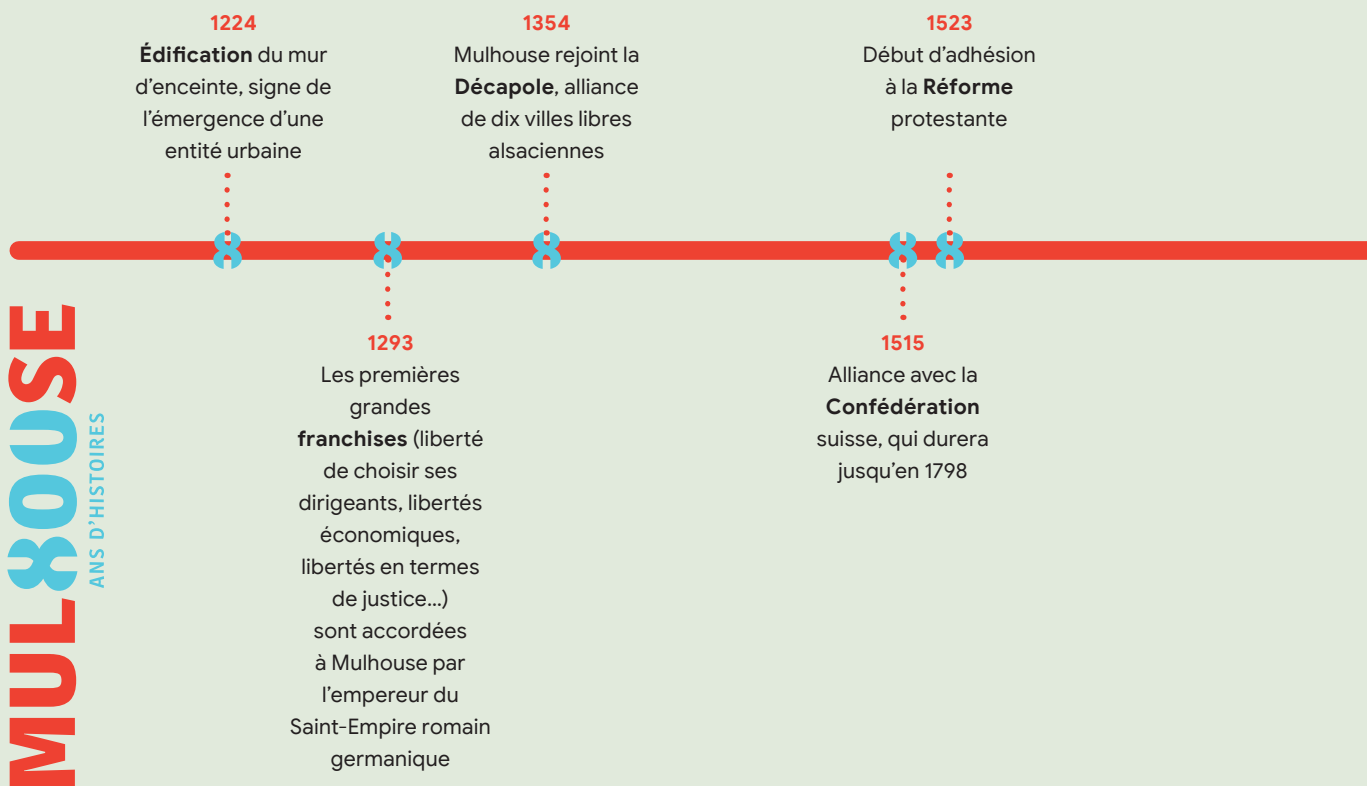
MUL8OUSE
ANS D'HISTOIRES

1224
Édification du mur d'enceinte, signe de l'émergence d'une entité urbaine

1354
Mulhouse rejoint la Décapole, alliance de dix villes libres alsaciennes

1523
Début d'adhésion à la Réforme protestante

1293
Les premières grandes franchises (liberté de choisir ses dirigeants, libertés économiques, libertés en termes de justice…) sont accordées à Mulhouse par l'empereur du Saint-Empire romain germanique

1515
Alliance avec la Confédération suisse, qui durera jusqu'en 1798